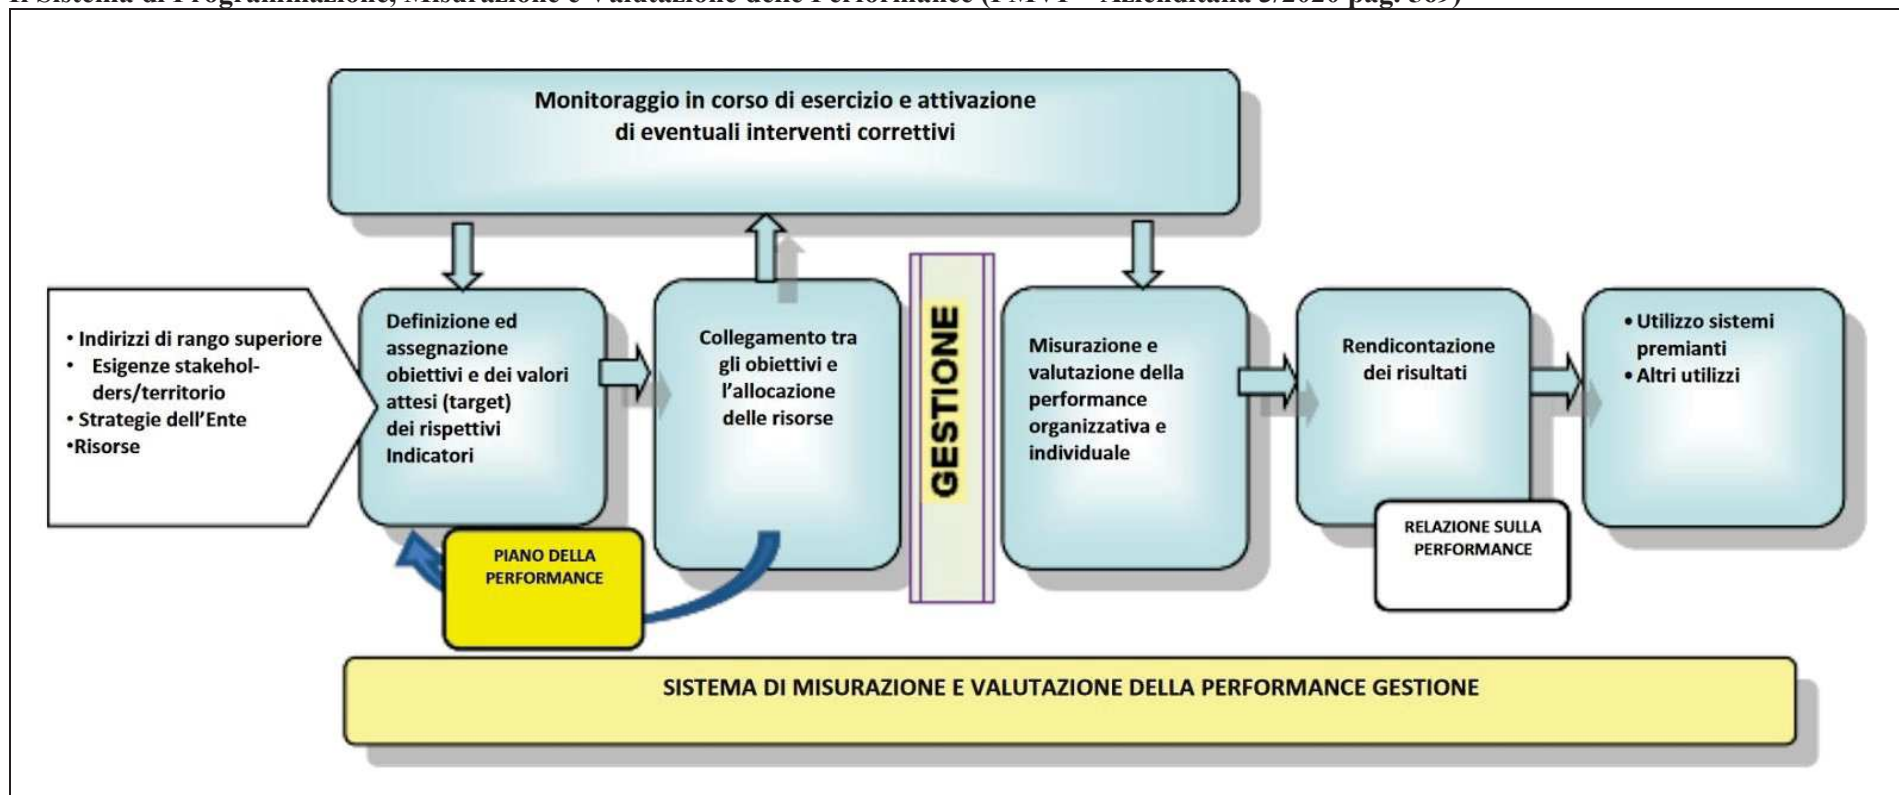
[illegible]

Monitoraggio in corso di esercizio e attivazione di eventuali interventi correttivi

• Indirizzi di rango superiore
• Esigenze stakeholders/territorio
• Strategie dell'Ente
•Risorse

Definizione ed assegnazione obiettivi e dei valori attesi (target) dei rispettivi Indicatori

Collegamento tra gli obiettivi e l'allocazione delle risorse

GESTIONE

Misurazione e valutazione della performance organizzativa e individuale

Rendicontazione dei risultati

• Utilizzo sistemi premianti
• Altri utilizzi

PIANO DELLA PERFORMANCE

RELAZIONE SULLA PERFORMANCE

SISTEMA DI MISURAZIONE E VALUTAZIONE DELLA PERFORMANCE GESTIONE